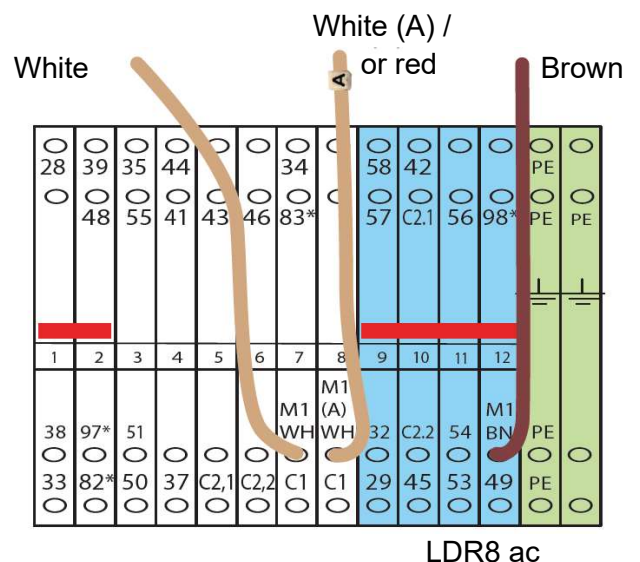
White (A) / or red

White

Brown

A

28 39 35 44 34 58 42 PE

48 55 41 43 46 83* 57 C2.1 56 98* PE PE

1 2 3 4 5 6 7 8 9 10 11 12

M1 (A) WH

38 97* 51 M1 WH 32 C2.2 54 M1 BN PE

33 82* 50 37 C2,1 C2,2 C1 C1 29 45 53 49 PE

LDR8 ac